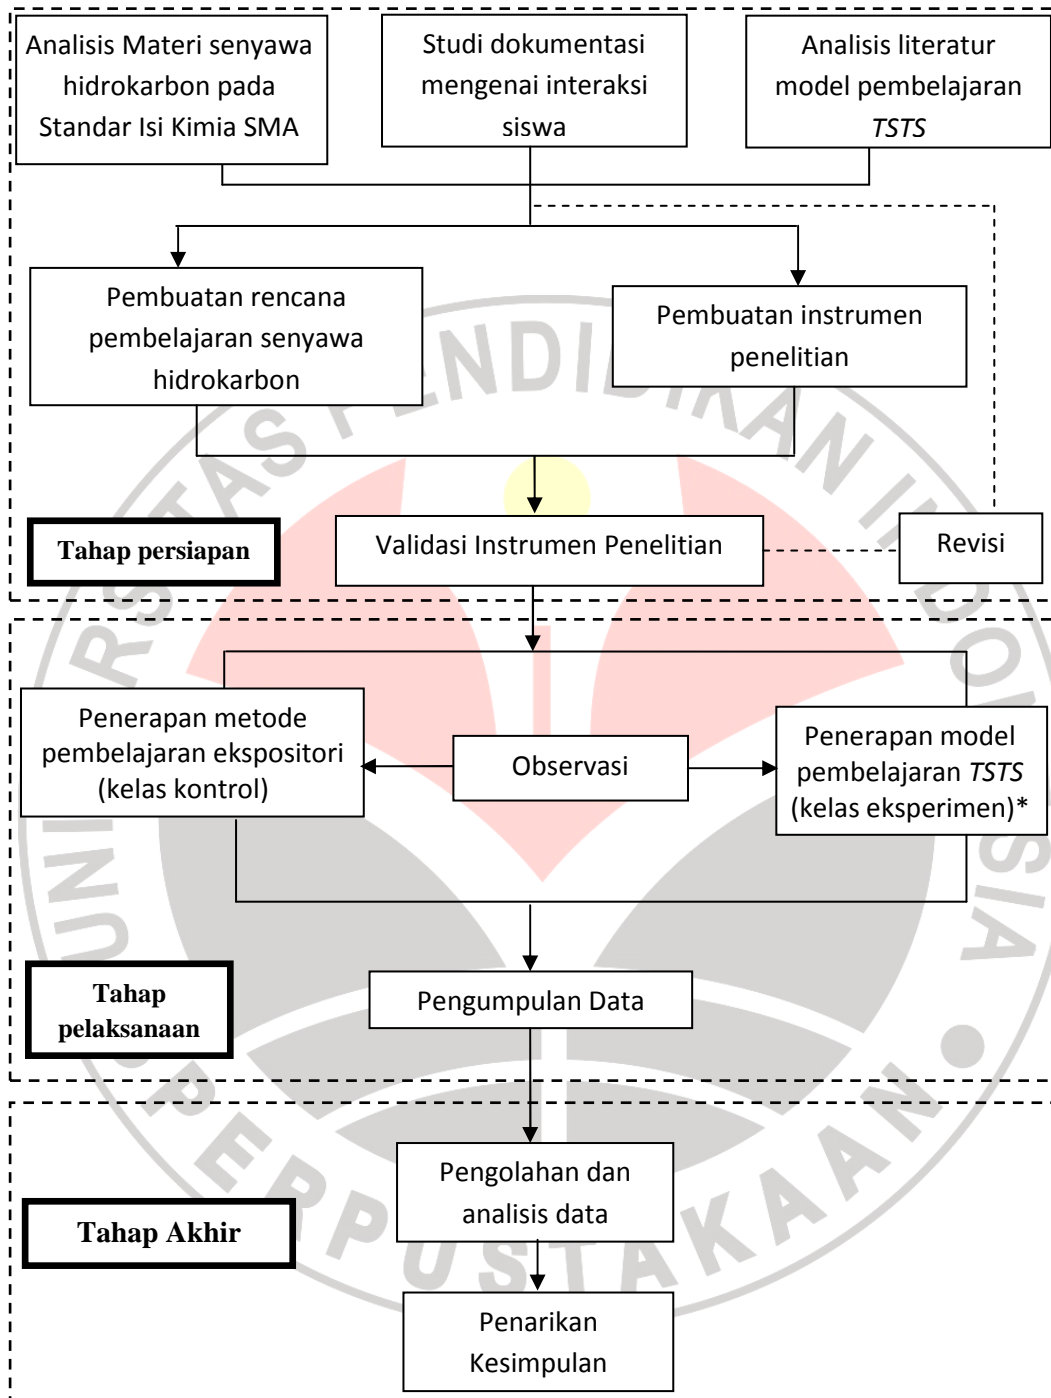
Analisis Materi senyawa hidrokarbon pada Standar Isi Kimia SMA

Studi dokumentasi mengenai interaksi siswa

Analisis literatur model pembelajaran *TSTS*

Pembuatan rencana pembelajaran senyawa hidrokarbon

Pembuatan instrumen penelitian

Tahap persiapan

Validasi Instrumen Penelitian

Revisi

Penerapan metode pembelajaran ekspositori (kelas kontrol)

Observasi

Penerapan model pembelajaran *TSTS* (kelas eksperimen)*

Tahap pelaksanaan

Pengumpulan Data

Tahap Akhir

Pengolahan dan analisis data

Penarikan Kesimpulan

UNIVERSITAS PENDIDIKAN INDONESIA
PERPUSTAKAAN